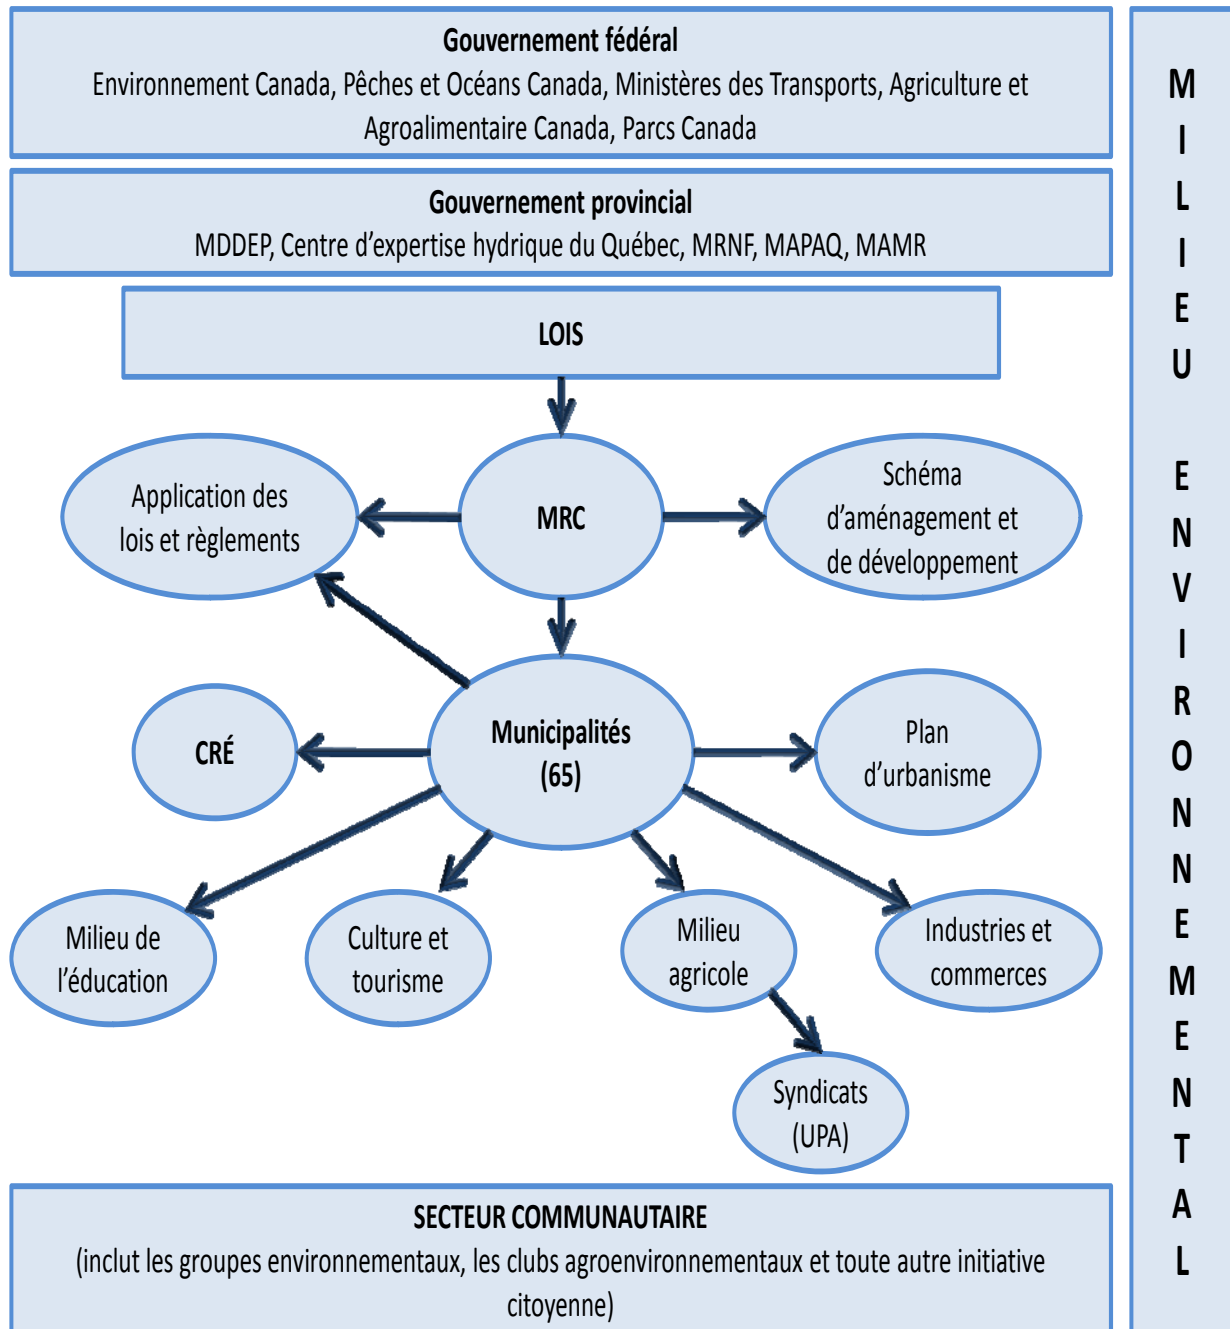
Gouvernement fédéral
Environnement Canada, Pêches et Océans Canada, Ministères des Transports, Agriculture et Agroalimentaire Canada, Parcs Canada

Gouvernement provincial
MDDEP, Centre d'expertise hydrique du Québec, MRNF, MAPAQ, MAMR

LOIS

Application des lois et règlements

MRC

Schéma d'aménagement et de développement

CRÉ

Municipalités (65)

Plan d'urbanisme

Milieu de l'éducation

Culture et tourisme

Milieu agricole

Industries et commerces

Syndicats (UPA)

SECTEUR COMMUNAUTAIRE
(inclut les groupes environnementaux, les clubs agroenvironnementaux et toute autre initiative citoyenne)

MILIEU ENVIRONNEMENTAL